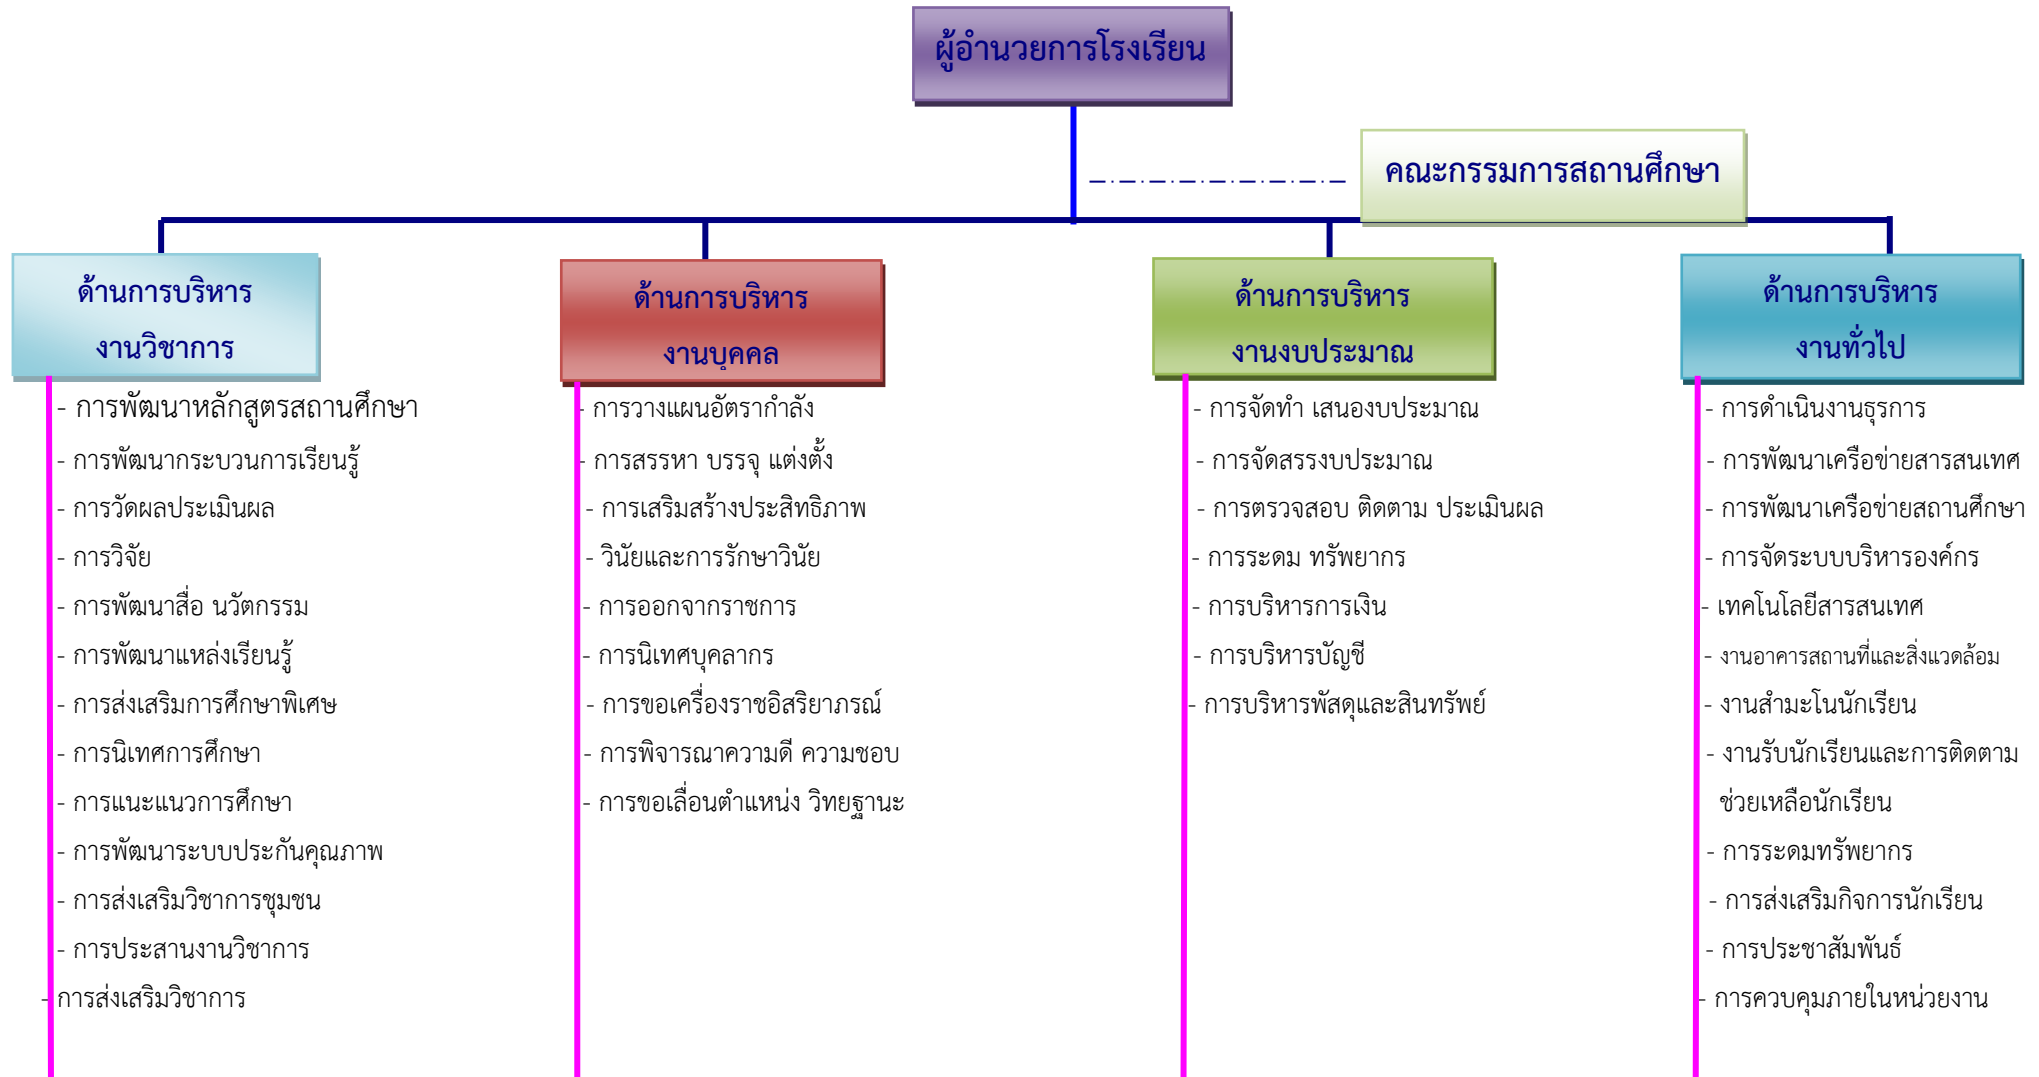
ผู้อำนวยการโรงเรียน

คณะกรรมการสถานศึกษา

ด้านการบริหาร
งานวิชาการ

- การพัฒนาหลักสูตรสถานศึกษา
- การพัฒนากระบวนการเรียนรู้
- การวัดผลประเมินผล
- การวิจัย
- การพัฒนาสื่อ นวัตกรรม
- การพัฒนาแหล่งเรียนรู้
- การส่งเสริมการศึกษาพิเศษ
- การนิเทศการศึกษา
- การแนะแนวการศึกษา
- การพัฒนาระบบประกันคุณภาพ
- การส่งเสริมวิชาการชุมชน
- การประสานงานวิชาการ
-การส่งเสริมวิชาการ

ด้านการบริหาร
งานบุคคล

- การวางแผนอัตรากำลัง
- การสรรหา บรรจุ แต่งตั้ง
- การเสริมสร้างประสิทธิภาพ
- วินัยและการรักษาวินัย
- การออกจากราชการ
- การนิเทศบุคลากร
- การขอเครื่องราชอิสริยาภรณ์
- การพิจารณาความดี ความชอบ
- การขอเลื่อนตำแหน่ง วิทยฐานะ

ด้านการบริหาร
งานงบประมาณ

- การจัดทำ เสนองบประมาณ
- การจัดสรรงบประมาณ
- การตรวจสอบ ติดตาม ประเมินผล
- การระดม ทรัพยากร
- การบริหารการเงิน
- การบริหารบัญชี
- การบริหารพัสดุและสินทรัพย์

ด้านการบริหาร
งานทั่วไป

- การดำเนินงานธุรการ
- การพัฒนาเครือข่ายสารสนเทศ
- การพัฒนาเครือข่ายสถานศึกษา
- การจัดระบบบริหารองค์กร
- เทคโนโลยีสารสนเทศ
- งานอาคารสถานที่และสิ่งแวดล้อม
- งานสำมะโนนักเรียน
- งานรับนักเรียนและการติดตามช่วยเหลือนักเรียน
- การระดมทรัพยากร
- การส่งเสริมกิจการนักเรียน
- การประชาสัมพันธ์
- การควบคุมภายในหน่วยงาน